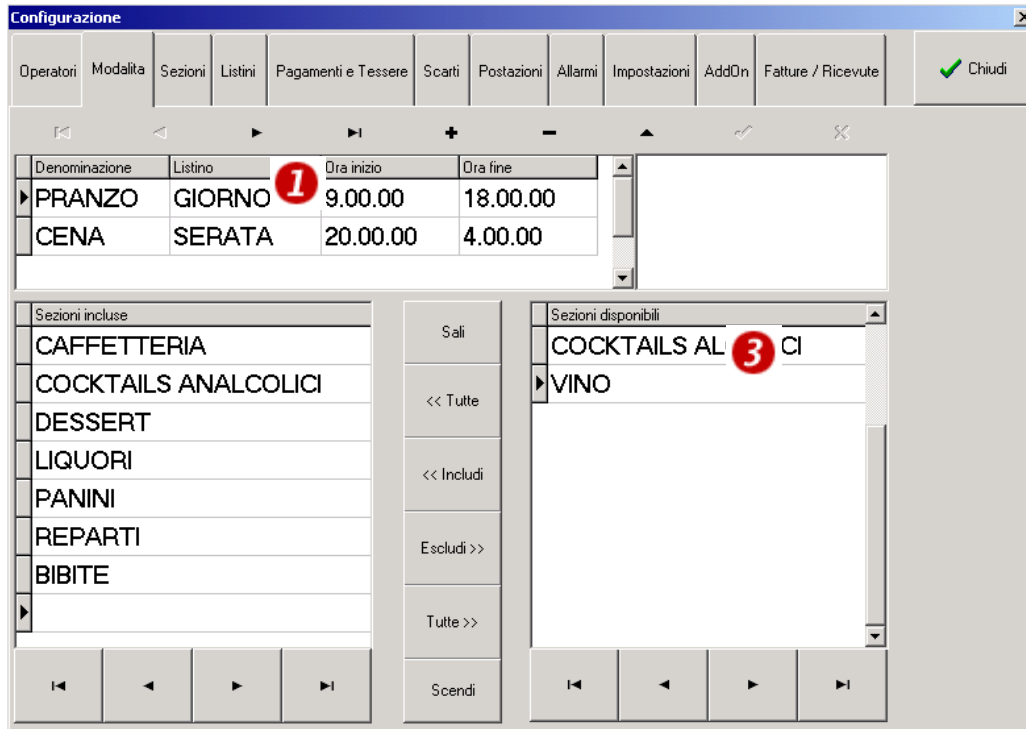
Configurazione

Operatori | Modalita | Sezioni | Listini | Pagamenti e Tessere | Scarti | Postazioni | Allarmi | Impostazioni | AddOn | Fatture / Ricevute

Chiudi

| Denominazione | Listino | Ora inizio | Ora fine |
|---|---|---|---|
| PRANZO | GIORNO | 9.00.00 | 18.00.00 |
| CENA | SERATA | 20.00.00 | 4.00.00 |

1

| Sezioni incluse |
|---|
| CAFFETTERIA |
| COCKTAILS ANALCOLICI |
| DESSERT |
| LIQUORI |
| PANINI |
| REPARTI |
| BIBITE |

Sali

<< Tutte

<< Includi

Escludi >>

Tutte >>

Scendi

| Sezioni disponibili |
|---|
| COCKTAILS AL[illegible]CI |
| VINO |

3